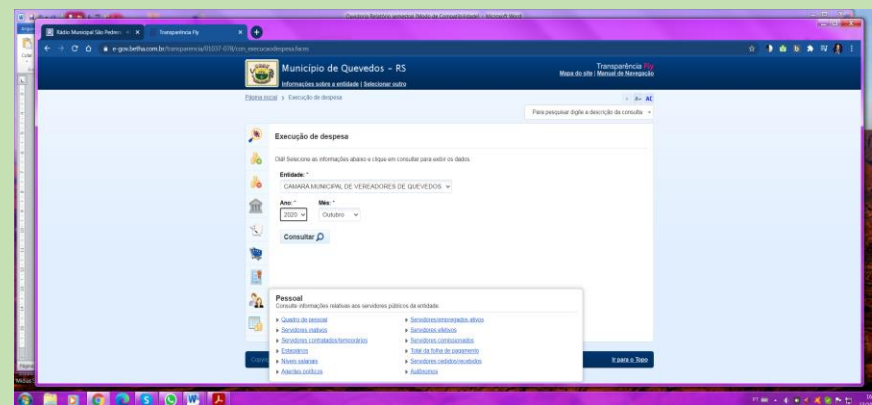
Rádio Municipal São Pedro
Transparência Fly
e-gov.betha.com.br/transparencia/01037-078/con_execucaodespesa.faces
Município de Quevedos - RS
Informações sobre a entidade | Selecionar outro
Transparência Fly
Mapa do site | Manual de Navegação
Página inicial > Execução de despesa
A- A+
Para pesquisar digite a descrição da consulta
Execução de despesa
Olá! Selecione as informações abaixo e clique em consultar para exibir os dados
Entidade: *
CAMARA MUNICIPAL DE VEREADORES DE QUEVEDOS
Ano: *
2020
Mês: *
Outubro
Consultar
Pessoal
Consulte informações relativas aos servidores públicos da entidade.
Quadro de pessoal
Servidores inativos
Servidores contratados/temporários
Estagiários
Níveis salariais
Agentes políticos
Servidores/empregados ativos
Servidores efetivos
Servidores comissionados
Total da folha de pagamento
Servidores cedidos/recebidos
Autônomos
Ir para o Topo